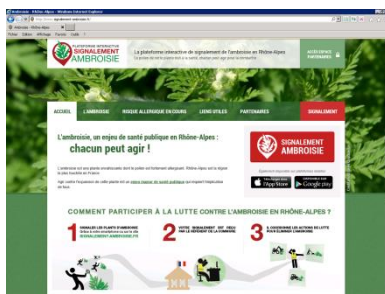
Ambroisie - Rhône-Alpes - Windows Internet Explorer

http://www.signalement-ambroisie.fr/

Fichier Edition Affichage Favoris Outils ?

Ambroisie - Rhône-Alpes

PLATEFORME INTERACTIVE
SIGNALEMENT
AMBROISIE

La plateforme interactive de signalement de l'ambroisie en Rhône-Alpes

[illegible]

ACCÈS ESPACE PARTENAIRES

ACCUEIL | L'AMBROISIE | RISQUE ALLERGIQUE EN COURS | LIENS UTILES | PARTENAIRES | SIGNALEMENT

L'ambroisie, un enjeu de santé publique en Rhône-Alpes :
chacun peut agir !

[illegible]

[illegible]

SIGNALEMENT
AMBROISIE

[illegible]

App Store

Google play

COMMENT PARTICIPER À LA LUTTE CONTRE L'AMBROISIE EN RHÔNE-ALPES ?

1 SIGNALEZ LES PLANTS D'AMBROISIE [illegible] SIGNALEMENT-AMBROISIE.FR

2 VOTRE SIGNALEMENT EST RELAYÉ PAR LE RÉFÉRENT DE LA COMMUNE

3 IL COORDONNE LES ACTIONS UTILES POUR ÉLIMINER L'AMBROISIE